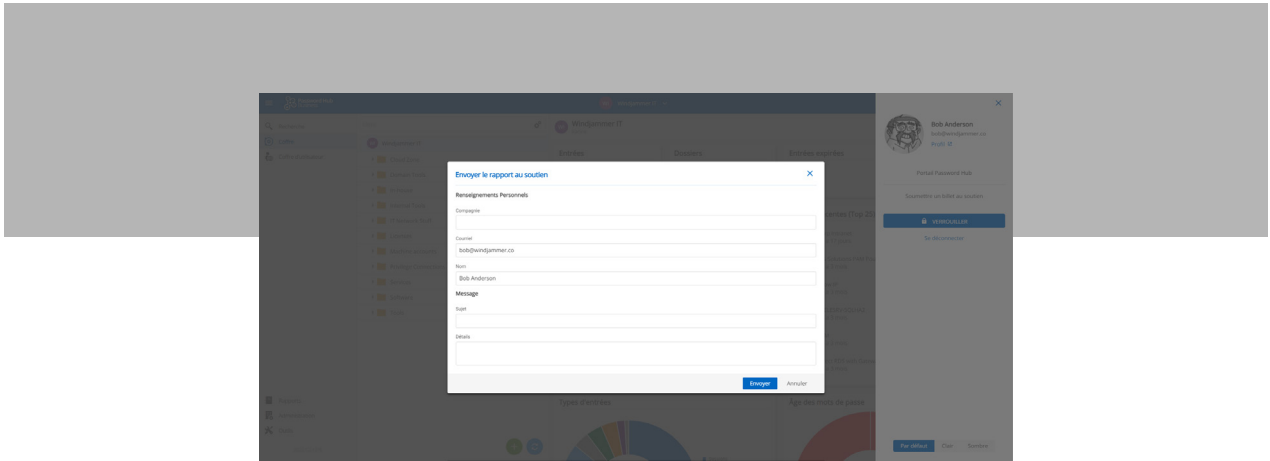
Envoyer le rapport au soutien

Renseignements Personnels

Compagnie

Courriel
bob@windjammer.co

Nom
Bob Anderson

Message

Sujet

Détails

Envoyer
Annuler

Windjammer IT

Bob Anderson
bob@windjammer.co
Profil

Portail Password Hub

Soumettre un billet au soutien

VERROUILLER

Se déconnecter

Par défaut
Clair
Sombre